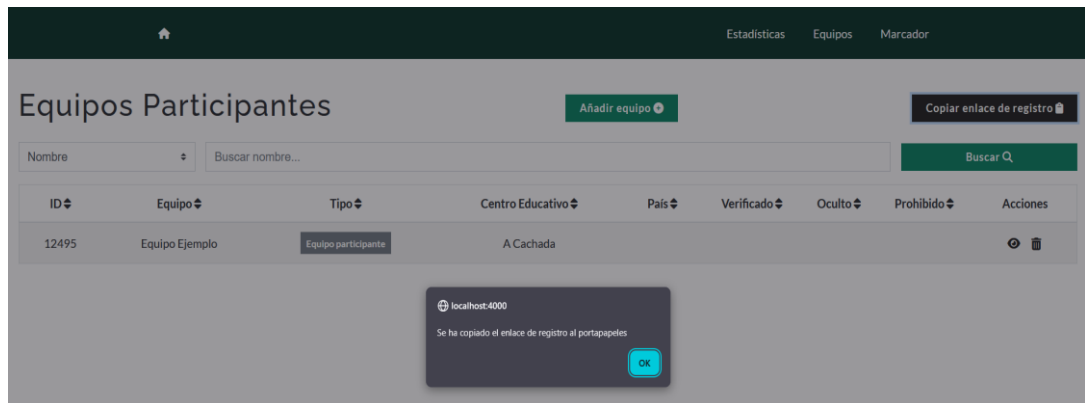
Estadísticas Equipos Marcador

Equipos Participantes

Añadir equipo

Copiar enlace de registro

Nombre

Buscar nombre...

Buscar

| ID | Equipo | Tipo | Centro Educativo | País | Verificado | Oculto | Prohibido | Acciones |
|---|---|---|---|---|---|---|---|---|
| 12495 | Equipo Ejemplo | Equipo participante | A Cachada | | | | | |

localhost:4000

Se ha copiado el enlace de registro al portapapeles

OK